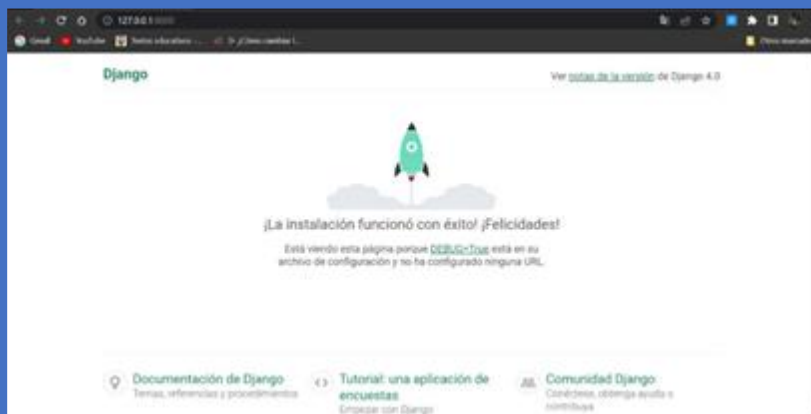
127.0.0.1

Gmail YouTube Textos educativos ... Otros marcadores

Django

Ver notas de la versión de Django 4.0

¡La instalación funcionó con éxito! ¡Felicidades!

Está viendo esta página porque DEBUG=True está en su archivo de configuración y no ha configurado ninguna URL.

Documentación de Django
Temas, referencias y procedimientos

Tutorial: una aplicación de encuestas
Empezar con Django

Comunidad Django
Conéctese, obtenga ayuda o contribuya